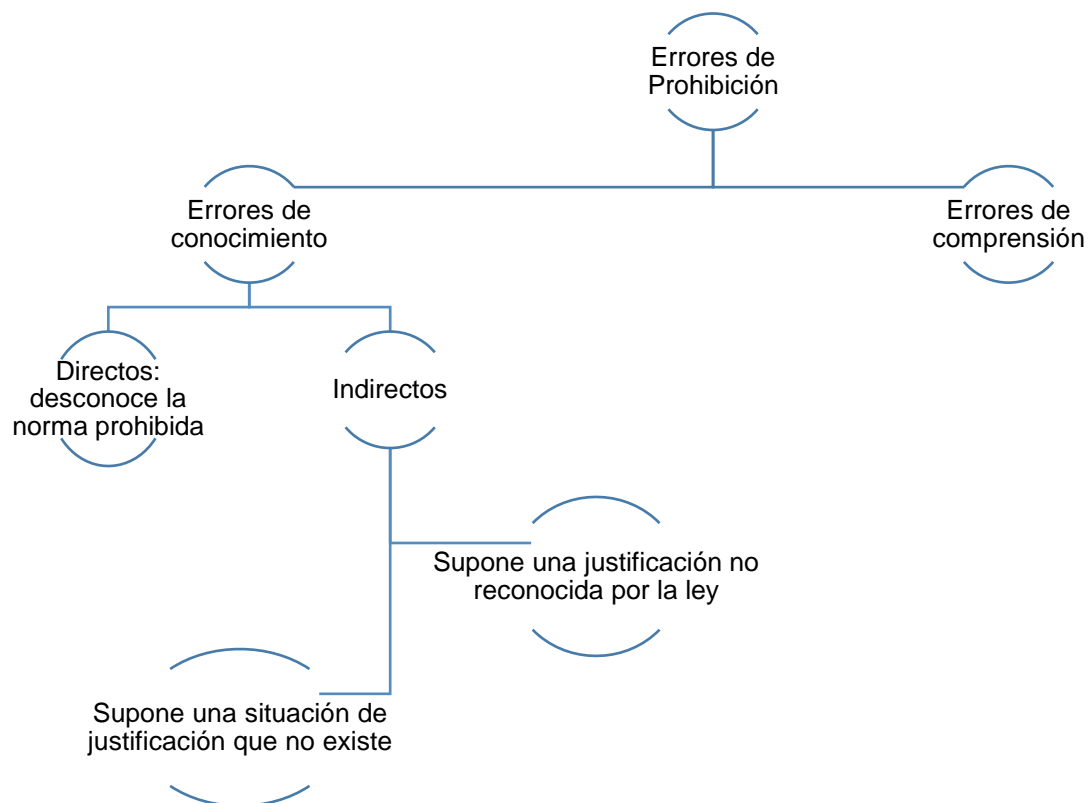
Errores de Prohibición

Errores de conocimiento

Errores de comprensión

Directos: desconoce la norma prohibida

Indirectos

Supone una justificación no reconocida por la ley

Supone una situación de justificación que no existe